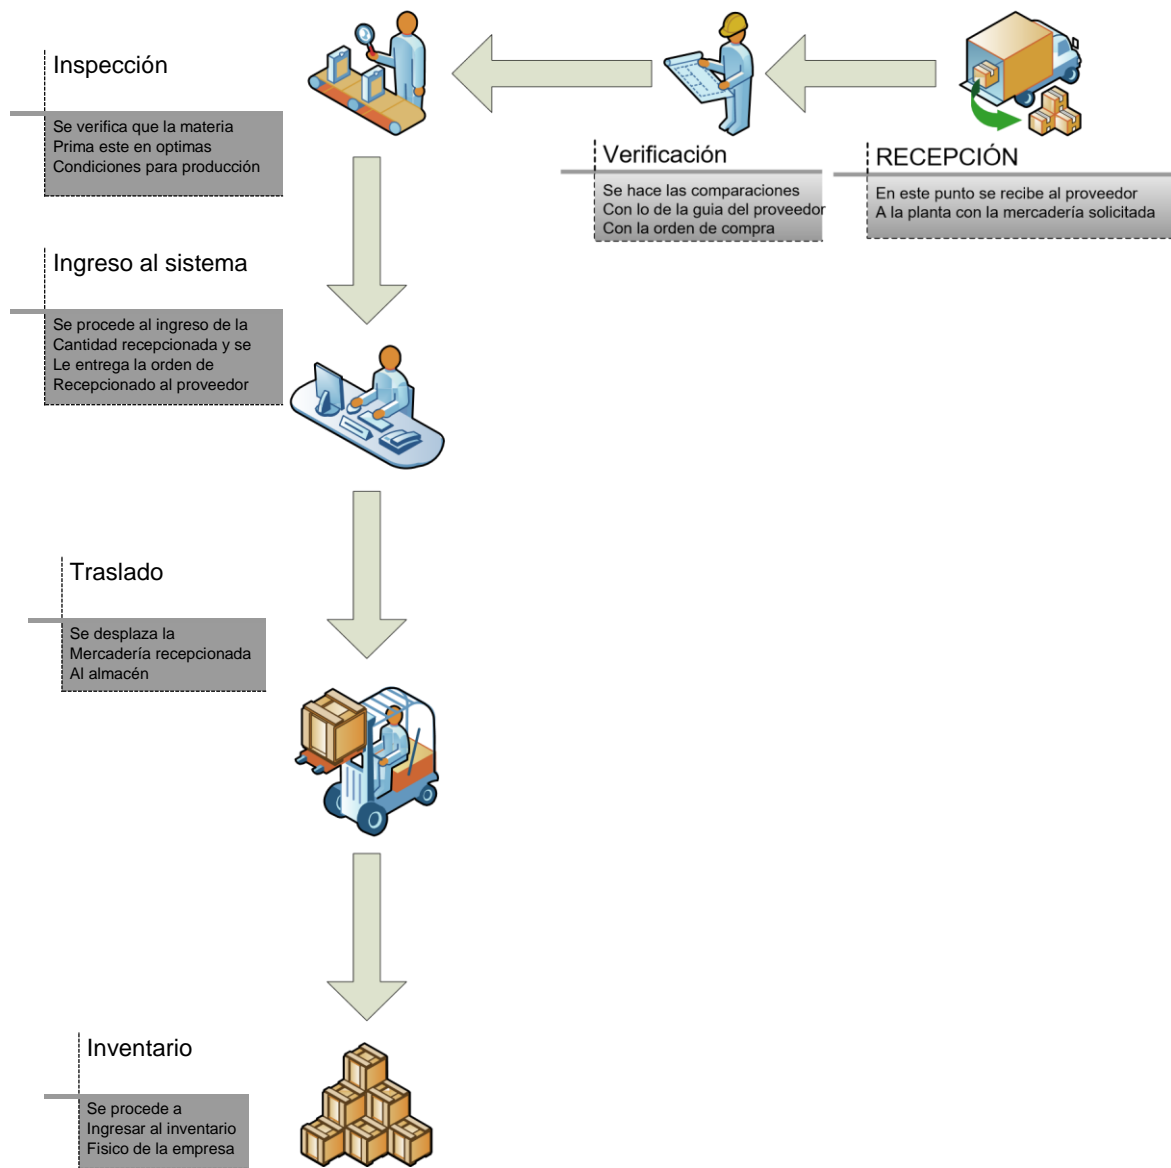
RECEPCIÓN

En este punto se recibe al proveedor
A la planta con la mercadería solicitada

Verificación

Se hace las comparaciones
Con lo de la guia del proveedor
Con la orden de compra

Inspección

Se verifica que la materia
Prima este en optimas
Condiciones para producción

Ingreso al sistema

Se procede al ingreso de la
Cantidad recepcionada y se
Le entrega la orden de
Recepcionado al proveedor

Traslado

Se desplaza la
Mercadería recepcionada
Al almacén

Inventario

Se procede a
Ingresar al inventario
Fisico de la empresa